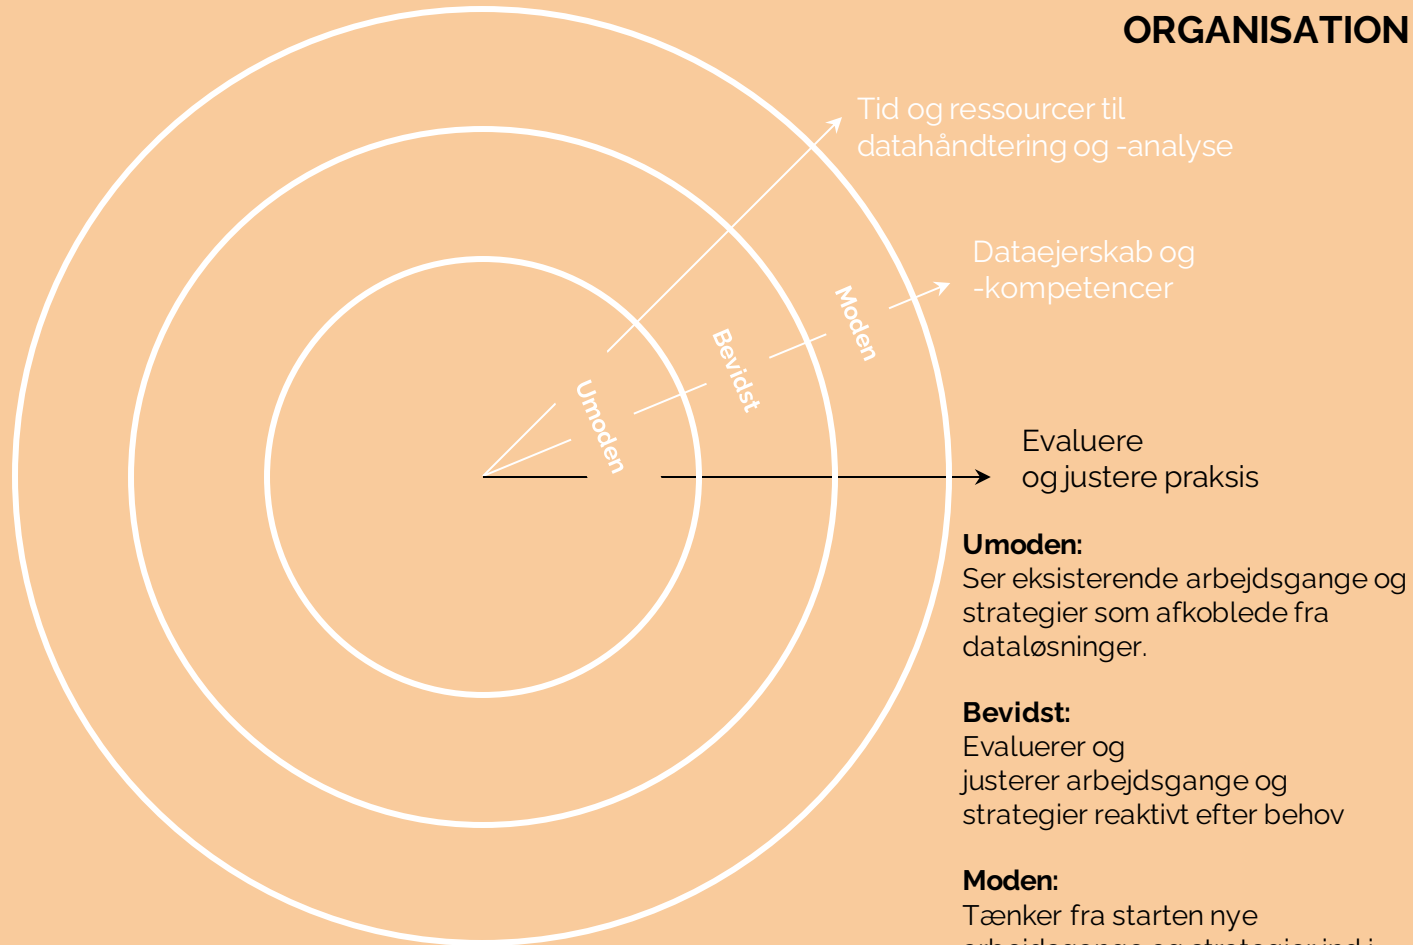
ORGANISATION

Tid og ressourcer til datahåndtering og -analyse

Dataejerskab og -kompetencer

Moden

Bevidst

Umoden

Evaluere og justere praksis

Umoden:
Ser eksisterende arbejdsgange og strategier som afkoblede fra dataløsninger.

Bevidst:
Evaluerer og justerer arbejdsgange og strategier reaktivt efter behov

Moden:
Tænker fra starten nye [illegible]